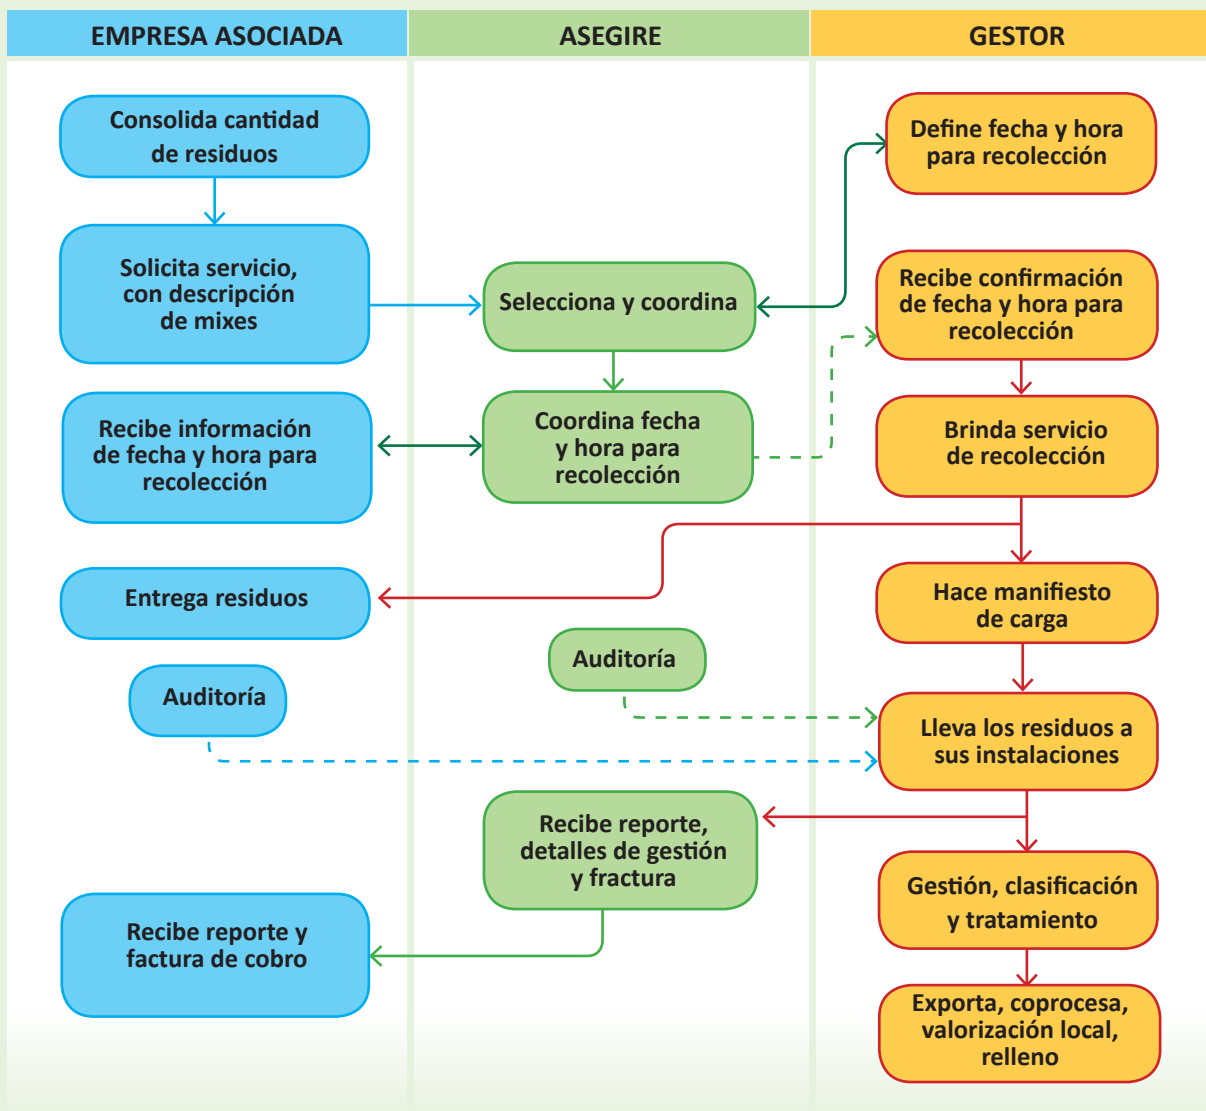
EMPRESA ASOCIADA

ASEGIRE

GESTOR

Consolida cantidad de residuos

Solicita servicio, con descripción de mixes

Selecciona y coordina

Define fecha y hora para recolección

Recibe confirmación de fecha y hora para recolección

Recibe información de fecha y hora para recolección

Coordina fecha y hora para recolección

Brinda servicio de recolección

Entrega residuos

Hace manifiesto de carga

Auditoría

Auditoría

Lleva los residuos a sus instalaciones

Recibe reporte, detalles de gestión y fractura

Gestión, clasificación y tratamiento

Recibe reporte y factura de cobro

Exporta, coprocesa, valorización local, relleno